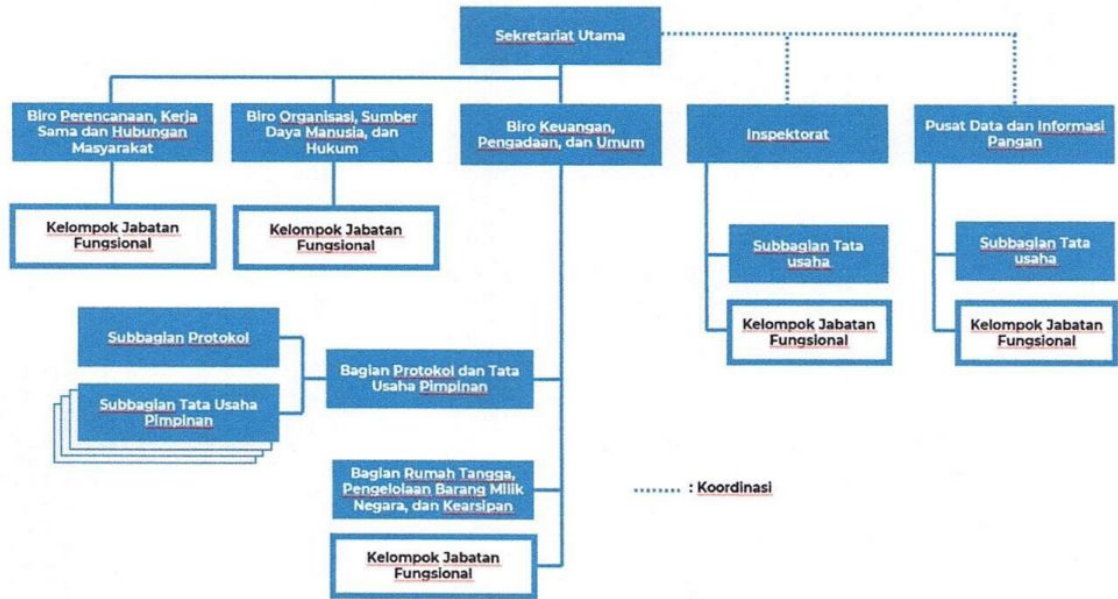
Sekretariat Utama

Biro Perencanaan, Kerja Sama dan Hubungan Masyarakat

Biro Organisasi, Sumber Daya Manusia, dan Hukum

Biro Keuangan, Pengadaan, dan Umum

Inspektorat

Pusat Data dan Informasi Pangan

Kelompok Jabatan Fungsional

Kelompok Jabatan Fungsional

Subbagian Tata usaha

Subbagian Tata usaha

Kelompok Jabatan Fungsional

Kelompok Jabatan Fungsional

Subbagian Protokol

Subbagian Tata Usaha Pimpinan

Bagian Protokol dan Tata Usaha Pimpinan

Bagian Rumah Tangga, Pengelolaan Barang Milik Negara, dan Kearsipan

Kelompok Jabatan Fungsional

: Koordinasi